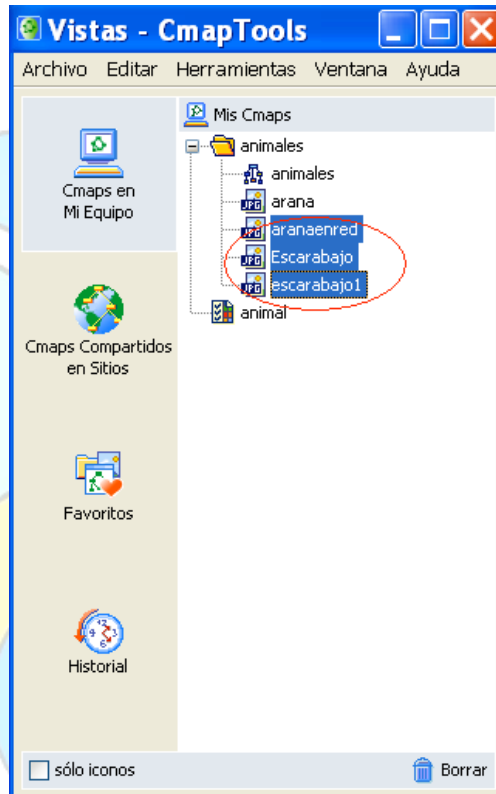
Vistas - CmapTools

Archivo Editar Herramientas Ventana Ayuda

Cmaps en Mi Equipo

Cmaps Compartidos en Sitios

Favoritos

Historial

Mis Cmaps
animales
animales
arana
aranaenred
Escarabajo
escarabajo1
animal

sólo iconos

Borrar